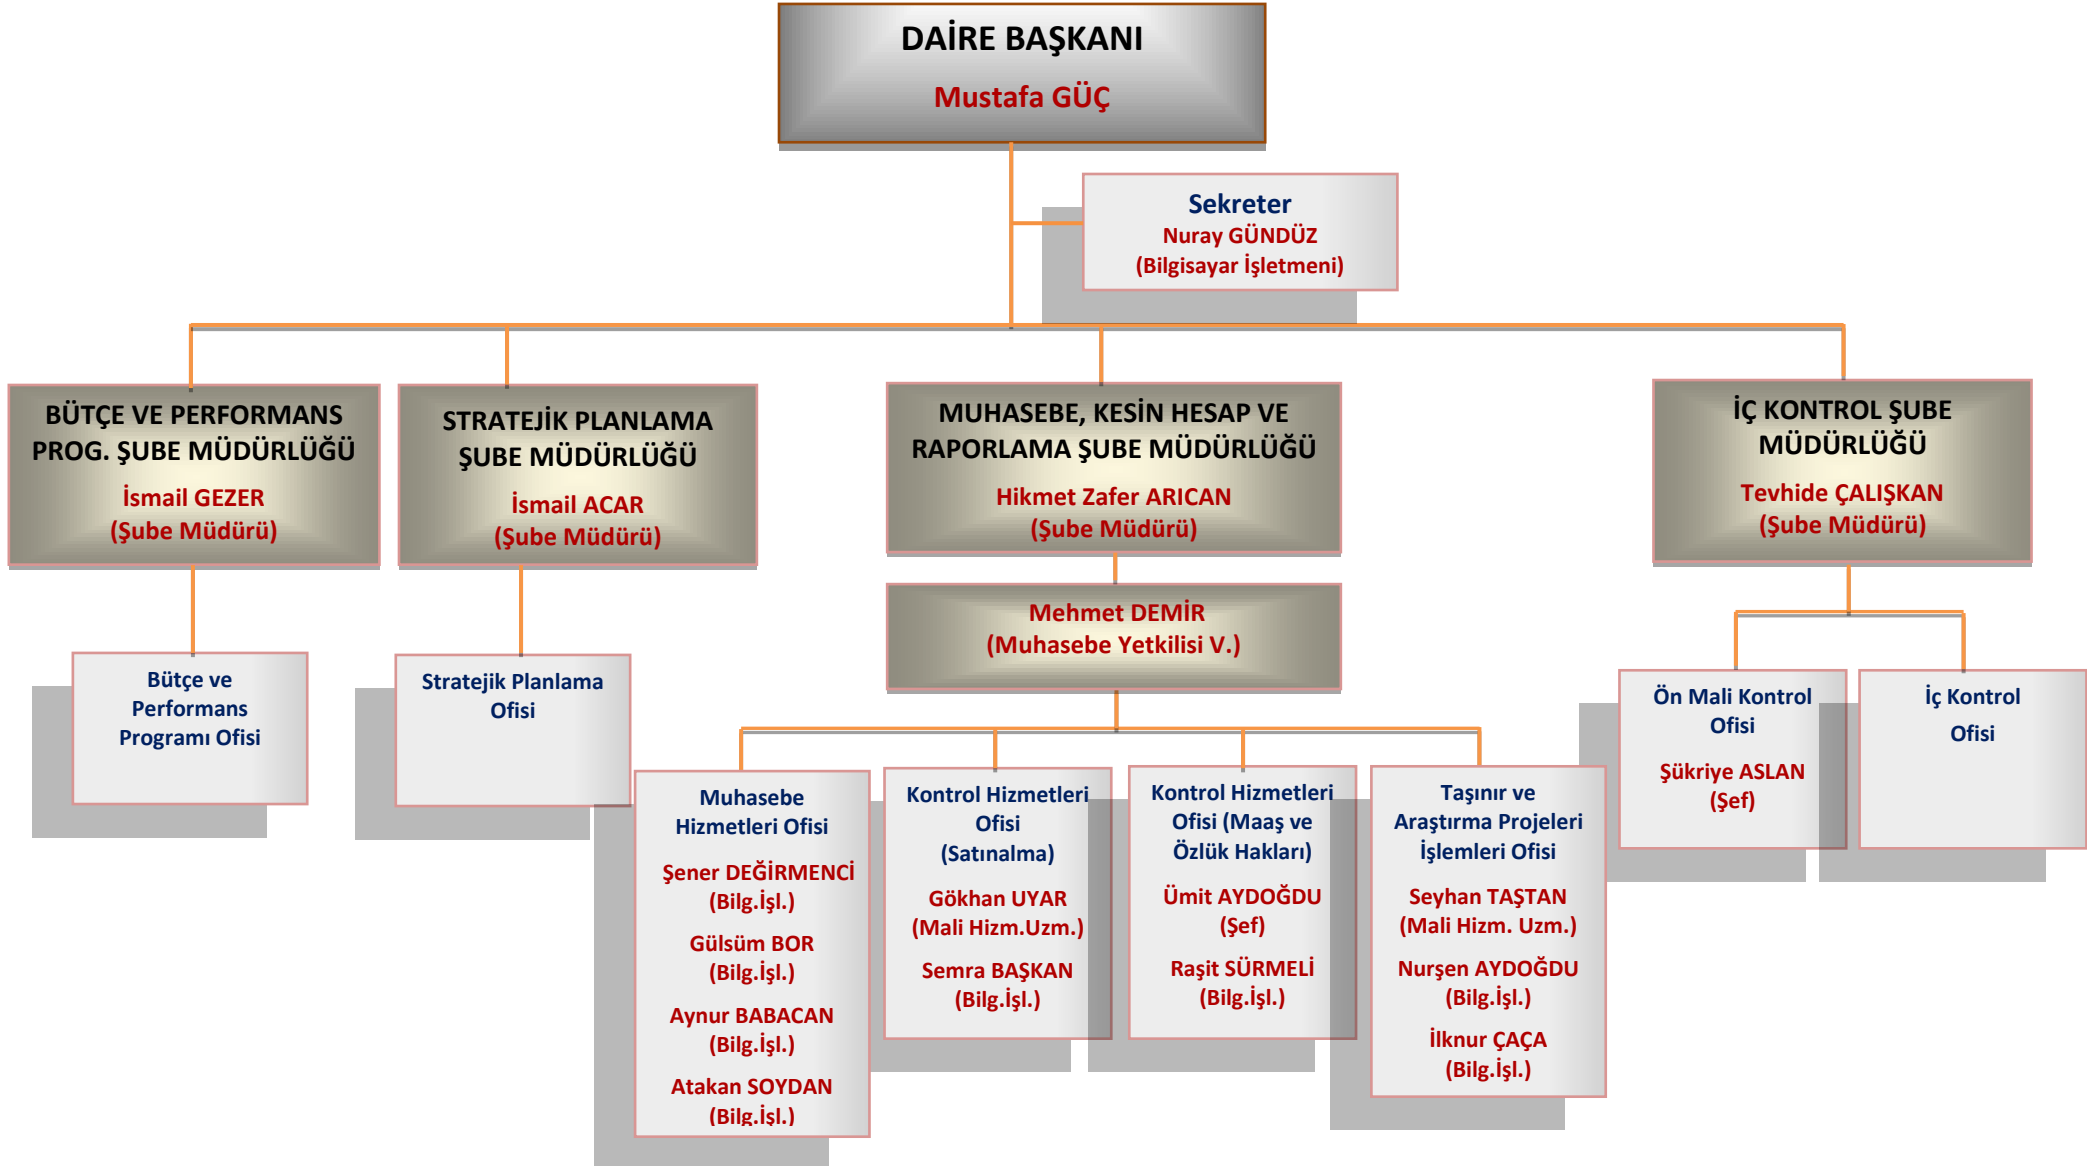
DAİRE BAŞKANI
Mustafa GÜÇ

Sekreter
Nuray GÜNDÜZ
(Bilgisayar İşletmeni)

BÜTÇE VE PERFORMANS PROG. ŞUBE MÜDÜRLÜĞÜ
İsmail GEZER
(Şube Müdürü)

STRATEJİK PLANLAMA ŞUBE MÜDÜRLÜĞÜ
İsmail ACAR
(Şube Müdürü)

MUHASEBE, KESİN HESAP VE RAPORLAMA ŞUBE MÜDÜRLÜĞÜ
Hikmet Zafer ARICAN
(Şube Müdürü)

İÇ KONTROL ŞUBE MÜDÜRLÜĞÜ
Tevhide ÇALIŞKAN
(Şube Müdürü)

Mehmet DEMİR
(Muhasebe Yetkilisi V.)

Bütçe ve Performans Programı Ofisi

Stratejik Planlama Ofisi

Muhasebe Hizmetleri Ofisi
Şener DEĞİRMENCİ
(Bilg.İşl.)
Gülsüm BOR
(Bilg.İşl.)
Aynur BABACAN
(Bilg.İşl.)
Atakan SOYDAN
(Bilg.İşl.)

Kontrol Hizmetleri Ofisi (Satınalma)
Gökhan UYAR
(Mali Hizm.Uzm.)
Semra BAŞKAN
(Bilg.İşl.)

Kontrol Hizmetleri Ofisi (Maaş ve Özlük Hakları)
Ümit AYDOĞDU
(Şef)
Raşit SÜRMELİ
(Bilg.İşl.)

Taşınır ve Araştırma Projeleri İşlemleri Ofisi
Seyhan TAŞTAN
(Mali Hizm. Uzm.)
Nurşen AYDOĞDU
(Bilg.İşl.)
İlknur ÇAÇA
(Bilg.İşl.)

Ön Mali Kontrol Ofisi
Şükriye ASLAN
(Şef)

İç Kontrol Ofisi